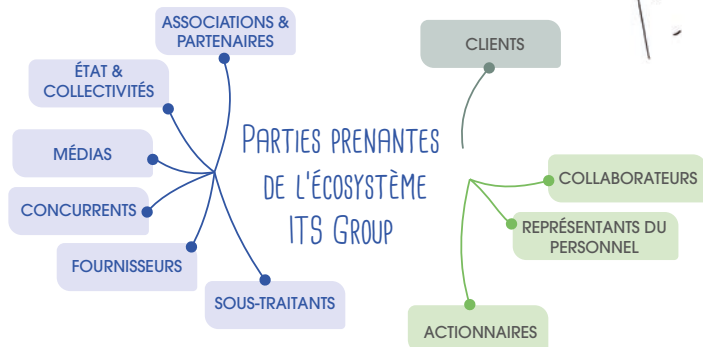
ASSOCIATIONS & PARTENAIRES

ÉTAT & COLLECTIVITÉS

MÉDIAS

CONCURRENTS

FOURNISSEURS

SOUS-TRAITANTS

Parties prenantes de l'écosystème ITS Group

CLIENTS

COLLABORATEURS

REPRÉSENTANTS DU PERSONNEL

ACTIONNAIRES